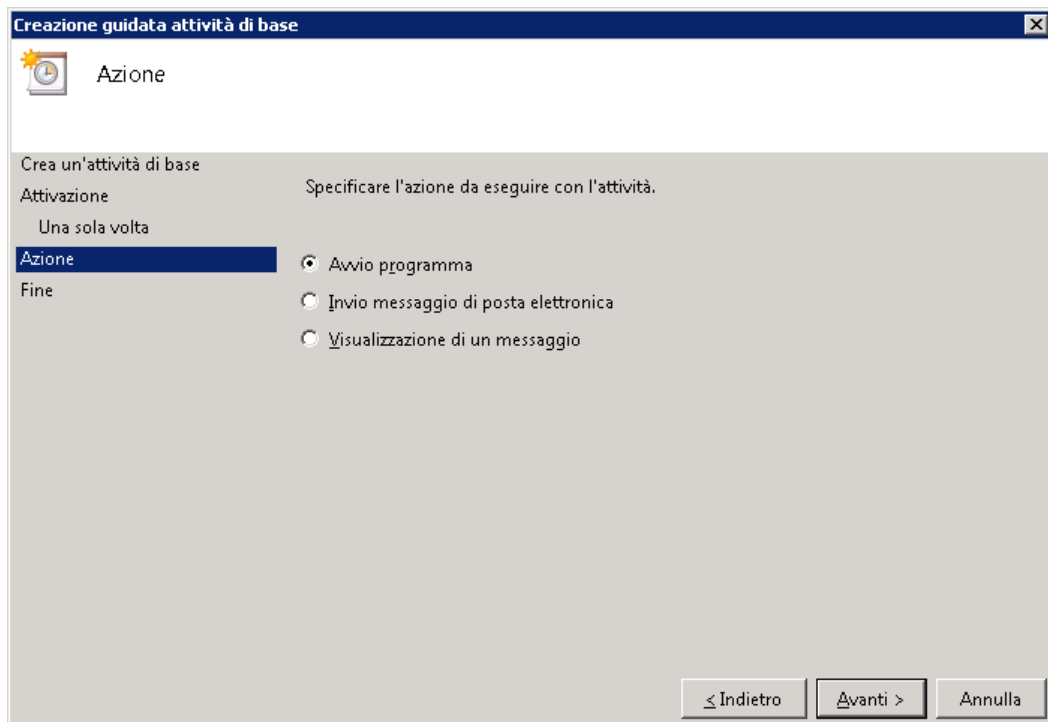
Creazione guidata attività di base

Azione

Crea un'attività di base
Attivazione
Una sola volta
Azione
Fine

Specificare l'azione da eseguire con l'attività.

Avvio programma
Invio messaggio di posta elettronica
Visualizzazione di un messaggio

< Indietro
Avanti >
Annulla